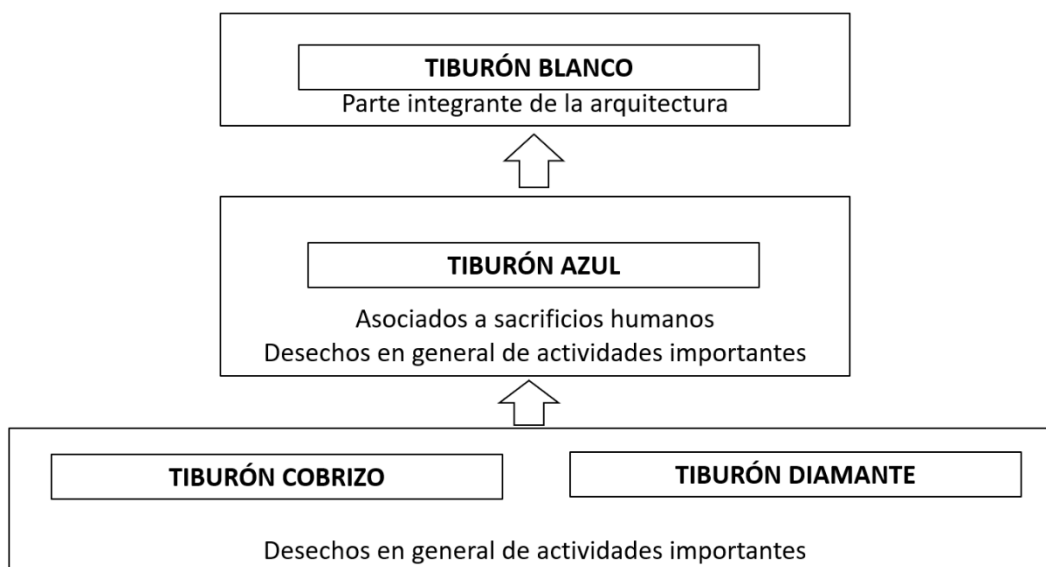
TIBURÓN BLANCO
Parte integrante de la arquitectura

TIBURÓN AZUL
Asociados a sacrificios humanos
Desechos en general de actividades importantes

TIBURÓN COBRIZO

TIBURÓN DIAMANTE

Desechos en general de actividades importantes